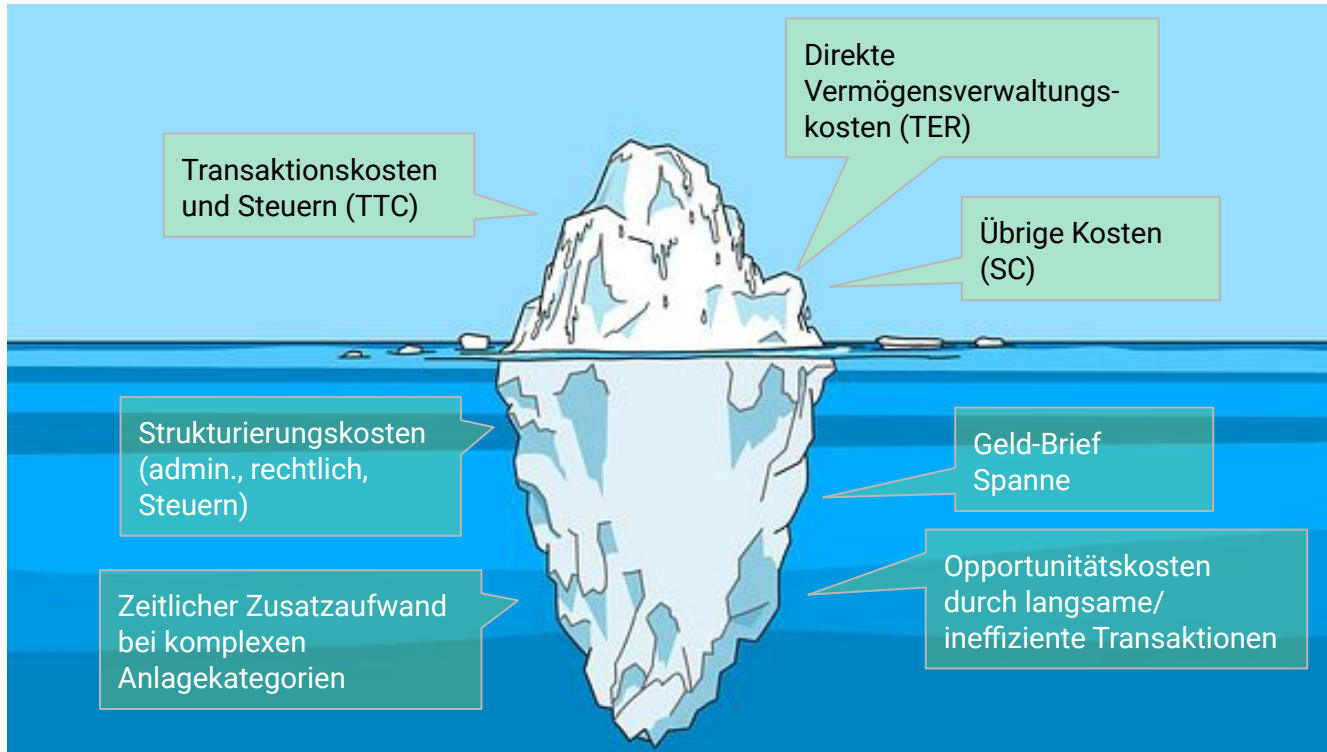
Direkte Vermögensverwaltungskosten (TER)

Transaktionskosten und Steuern (TTC)

Übrige Kosten (SC)

Strukturierungskosten (admin., rechtlich, Steuern)

Geld-Brief Spanne

Opportunitätskosten durch langsame/ ineffiziente Transaktionen

Zeitlicher Zusatzaufwand bei komplexen Anlagekategorien